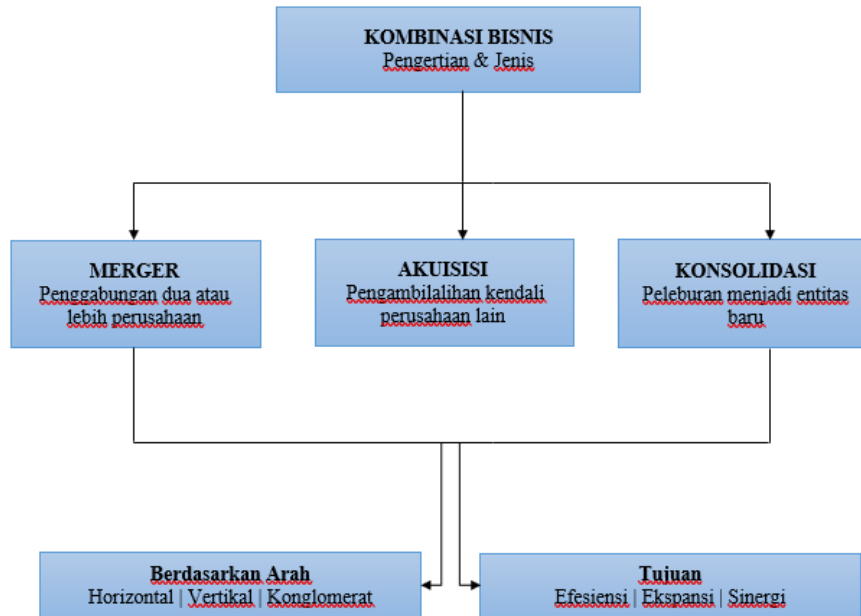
KOMBINASI BISNIS
Pengertian & Jenis

MERGER
Penggabungan dua atau lebih perusahaan

AKUISISI
Pengambilalihan kendali perusahaan lain

KONSOLIDASI
Peleburan menjadi entitas baru

Berdasarkan Arah
Horizontal | Vertikal | Konglomerat

Tujuan
Efesiensi | Ekspansi | Sinergi